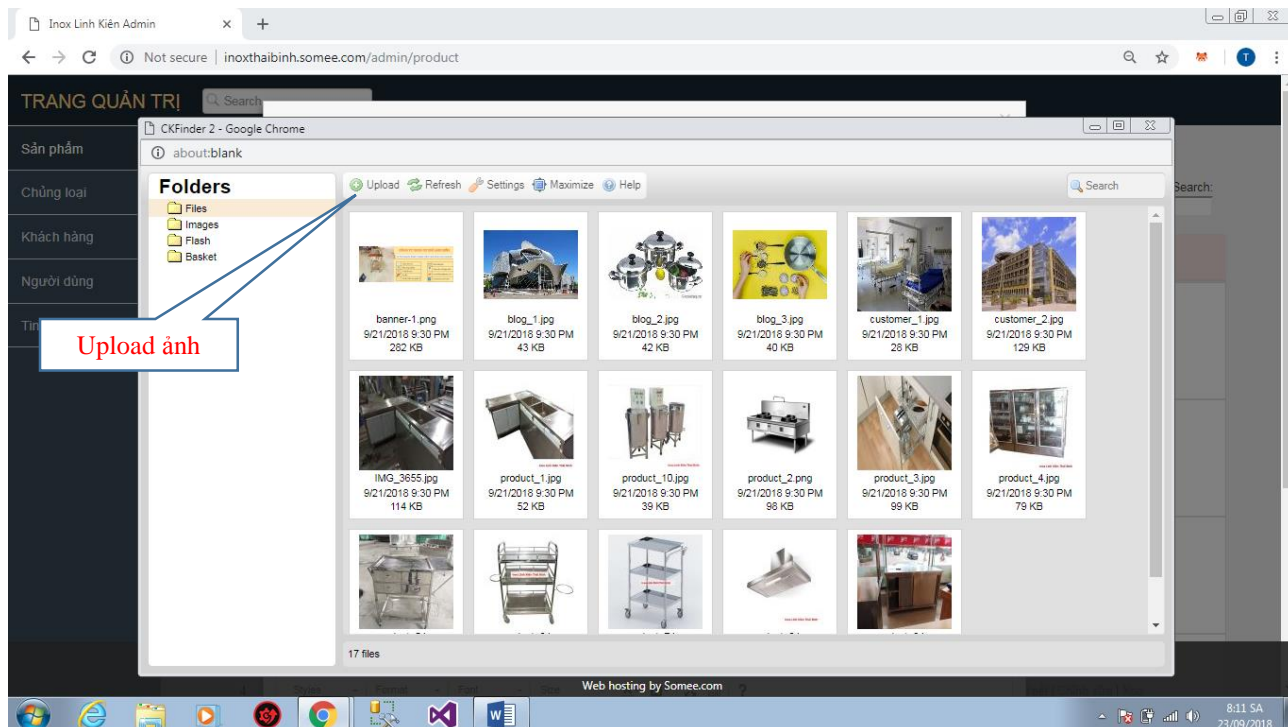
Inox Linh Kiên Admin × +

← → C ⓘ Not secure | inoxthaibinh.somee.com/admin/product

TRANG QUẢN TRỊ Search

Sản phẩm

Chủng loại

Khách hàng

Người dùng

Tin

Search:

CKFinder 2 - Google Chrome

ⓘ about:blank

Folders

Files
Images
Flash
Basket

Upload Refresh Settings Maximize Help

Search

banner-1.png
9/21/2018 9:30 PM
282 KB

blog_1.jpg
9/21/2018 9:30 PM
43 KB

blog_2.jpg
9/21/2018 9:30 PM
42 KB

blog_3.jpg
9/21/2018 9:30 PM
40 KB

customer_1.jpg
9/21/2018 9:30 PM
28 KB

customer_2.jpg
9/21/2018 9:30 PM
129 KB

IMG_3655.jpg
9/21/2018 9:30 PM
114 KB

product_1.jpg
9/21/2018 9:30 PM
52 KB

product_10.jpg
9/21/2018 9:30 PM
39 KB

product_2.png
9/21/2018 9:30 PM
98 KB

product_3.jpg
9/21/2018 9:30 PM
99 KB

product_4.jpg
9/21/2018 9:30 PM
79 KB

17 files

Upload ảnh

Web hosting by Somee.com

8:11 SA
23/09/2018